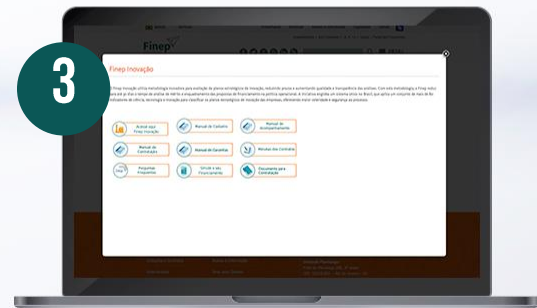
3

Finep

Finep Inovação

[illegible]

Acesse aqui Finep Inovação

Manual de Cadastro

Manual de Acompanhamento

Manual de Contratação

Manual de Garantias

Minutas dos Contratos

Perguntas Frequentes

Simule o seu Financiamento

Documentos para Contratação